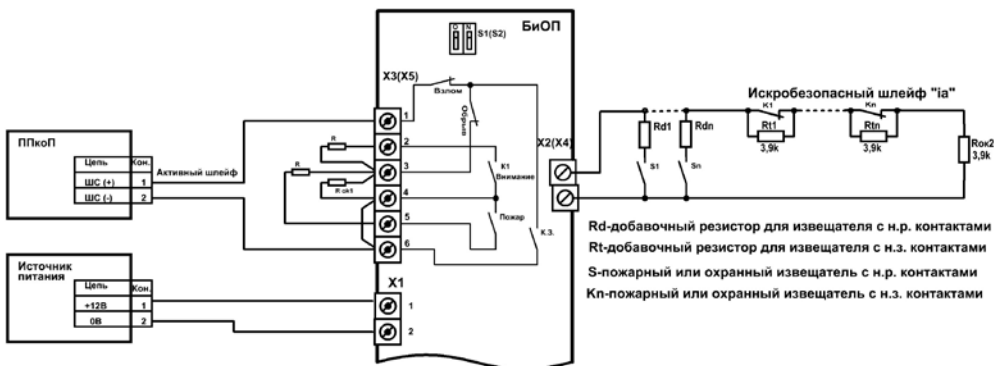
БиОП

S1(S2)

ON

X3(X5)

Взлом

Обрыв

Искробезопасный шлейф "ia"

ППкоП

| Цепь | Кон. |
|---|---|
| ШС (+) | 1 |
| ШС (-) | 2 |

Активный шлейф

1
2
3
4
5
6

R
R
R ок1

К1
Внимание

Пожар

К.З.

X2(X4)

Rd1
Rdn
S1
Sn
K1
Rt1
3,9k
Kn
Rtn
3,9k
Rок2
3,9k

Источник питания

| Цепь | Кон. |
|---|---|
| +12В | 1 |
| 0В | 2 |

X1
1
2

Rd-добавочный резистор для извещателя с н.р. контактами
Rt-добавочный резистор для извещателя с н.з. контактами
S-пожарный или охранный извещатель с н.р. контактами
Kn-пожарный или охранный извещатель с н.з. контактами